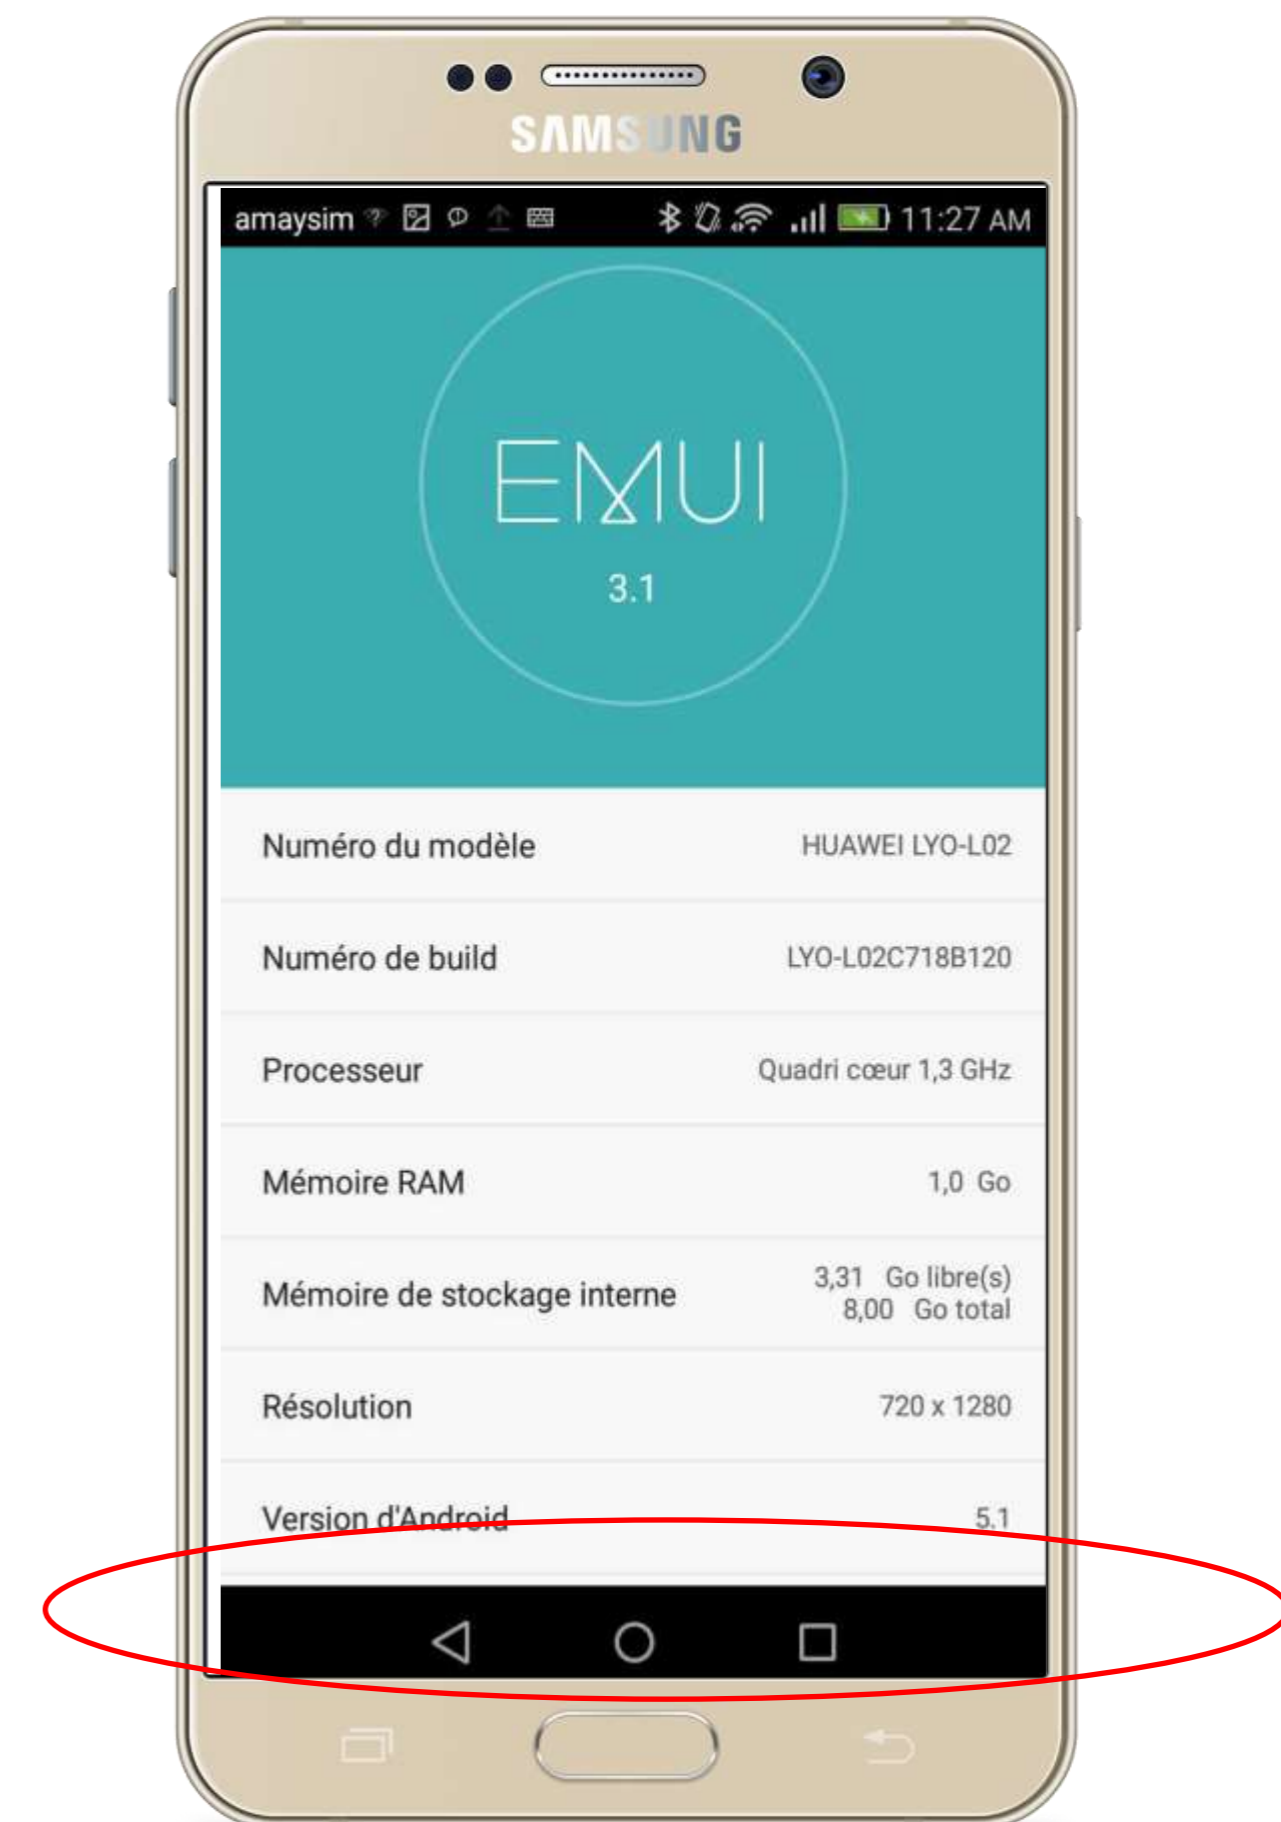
SAMSUNG

amaysim 11:27 AM

EMUI
3.1

| | |
|---|---|
| Numéro du modèle | HUAWEI LYO-L02 |
| Numéro de build | LYO-L02C718B120 |
| Processeur | Quadri cœur 1,3 GHz |
| Mémoire RAM | 1,0 Go |
| Mémoire de stockage interne | 3,31 Go libre(s) 8,00 Go total |
| Résolution | 720 x 1280 |
| Version d'Android | 5.1 |